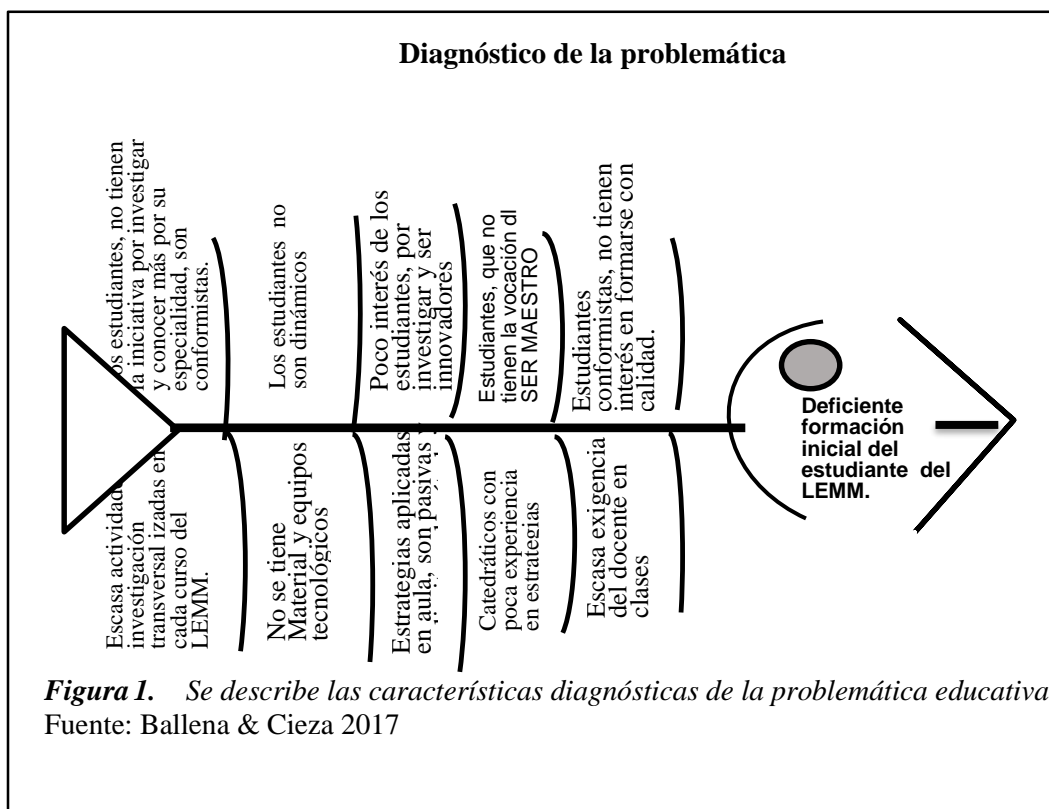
Diagnóstico de la problemática

Los estudiantes, no tienen la iniciativa por investigar y conocer más por su especialidad, son conformistas.

Los estudiantes no son dinámicos

Poco interés de los estudiantes, por investigar y ser innovadores

Estudiantes, que no tienen la vocación dl SER MAESTRO

Estudiantes conformistas, no tienen interés en formarse con calidad.

Escasa actividad investigación transversal izadas en cada curso del LEMM.

No se tiene Material y equipos tecnológicos

Estrategias aplicadas en aula, son pasivas

Catedráticos con poca experiencia en estrategias

Escasa exigencia del docente en clases

Deficiente formación inicial del estudiante del LEMM.

Figura 1. Se describe las características diagnósticas de la problemática educativa
Fuente: Ballena & Cieza 2017